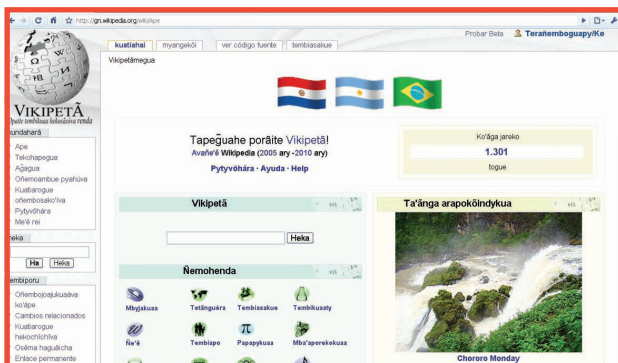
http://gn.wikipedia.org/wiki/Ape

Probar Beta Terañemboguapy/Ke

kuatiahai myangekõi ver código fuente tembiasakue

Vikipetãmegua

VIKIPETÃ
Ñpaite tembikuaa hekosãsãva renda

undaharã
Ape
Tekohapegua
Ãĝagua
Oñemoambue pyahúva
Kuatiarogue
oñembosako'iva
Pytyvõhára
Me'ẽ rei

Heka
Ha Heka

embiporu
Oñembojoajukuaáva ko'ápe
Cambios relacionados
Kuatiarogue hekochíchíva
Ooẽma haguãicha
Enlace permanente

Tapeg̃uahe porãite Vikipetã!
Avañe'ẽ Wikipedia (2005 ary - 2010 ary)
Pytyvõhára · Ayuda · Help

Ko'ãga jareko
1.301
togue

Vikipetã

Heka

Ñemohenda

Mbyjakuaa
Tetãnguéra
Tembiasakue
Tembikuaaty
Ñe'ẽ
Tembiapo
Papapykuaa
Mba'aporekokuaa

Ta'ãnga arapokõindykua

Chororo Monday